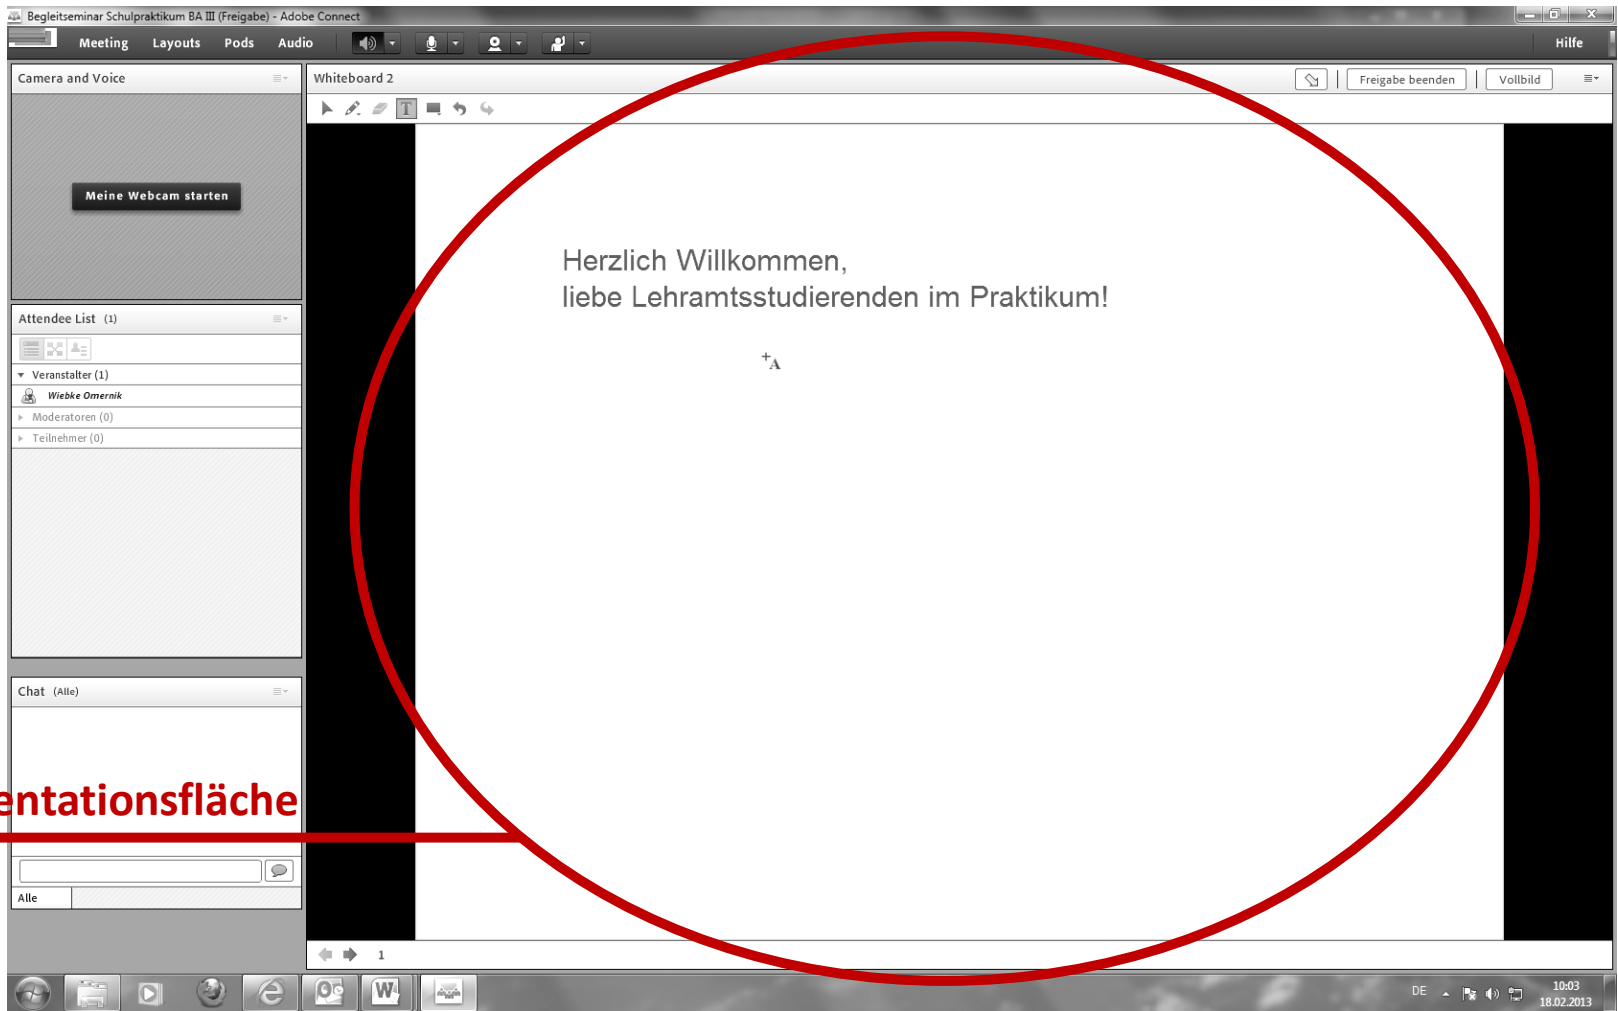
Begleitseminar Schulpraktikum BA III (Freigabe) - Adobe Connect

Meeting Layouts Pods Audio

Hilfe

Camera and Voice

Meine Webcam starten

Attendee List (1)

Veranstalter (1)

Wiebke Omernik

Moderatoren (0)

Teilnehmer (0)

Chat (Alle)

entationsfläche

Alle

Whiteboard 2

Freigabe beenden

Vollbild

Herzlich Willkommen,
liebe Lehramtsstudierenden im Praktikum!

1

DE

10:03
18.02.2013